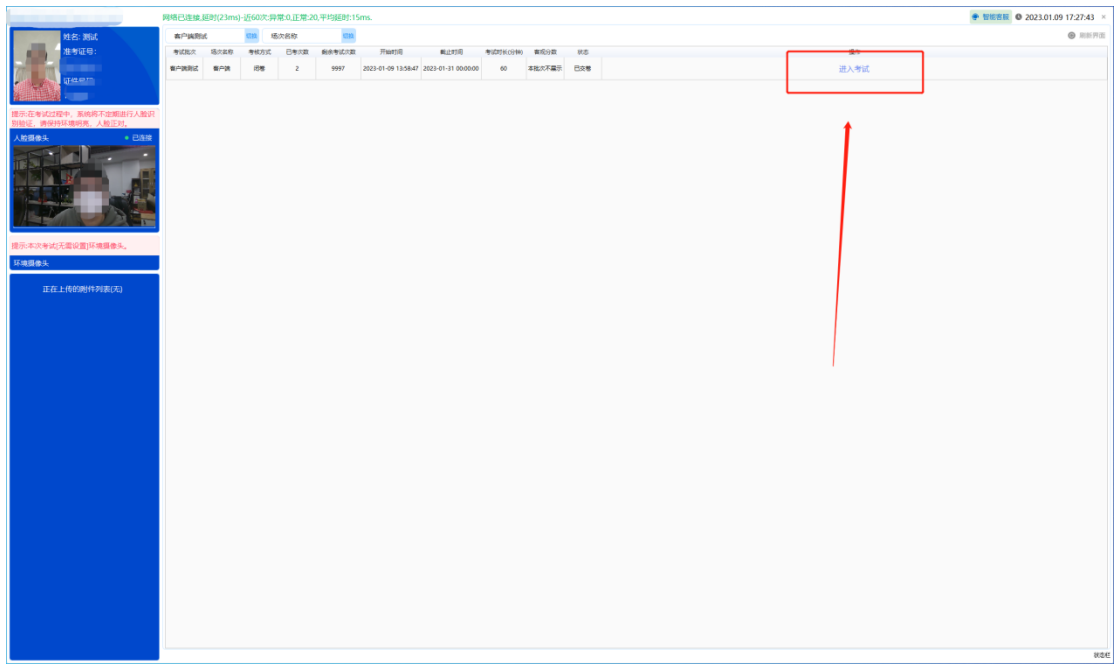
网络已连接,延时(23ms)-近60次:异常:0,正常:20,平均延时:15ms.

智能客服 2023.01.09 17:27:43 ×

姓名: 测试
准考证号:
证件号码:

提示:在考试过程中,系统将不定期进行人脸识别验证,请保持环境明亮,人脸正对。

人脸摄像头 已连接

提示:本次考试[无需设置]环境摄像头。

环境摄像头

正在上传的附件列表(无)

客户端测试 切换 场次名称 切换

刷新界面

| 考试批次 | 场次名称 | 考核方式 | 已考次数 | 剩余考试次数 | 开始时间 | 截止时间 | 考试时长(分钟) | 客观分数 | 状态 | 操作 |
|---|---|---|---|---|---|---|---|---|---|---|
| 客户端测试 | 客户端 | 闭卷 | 2 | 9997 | 2023-01-09 13:58:47 | 2023-01-31 00:00:00 | 60 | 本批次不显示 | 已交卷 | 进入考试 |

就绪栏